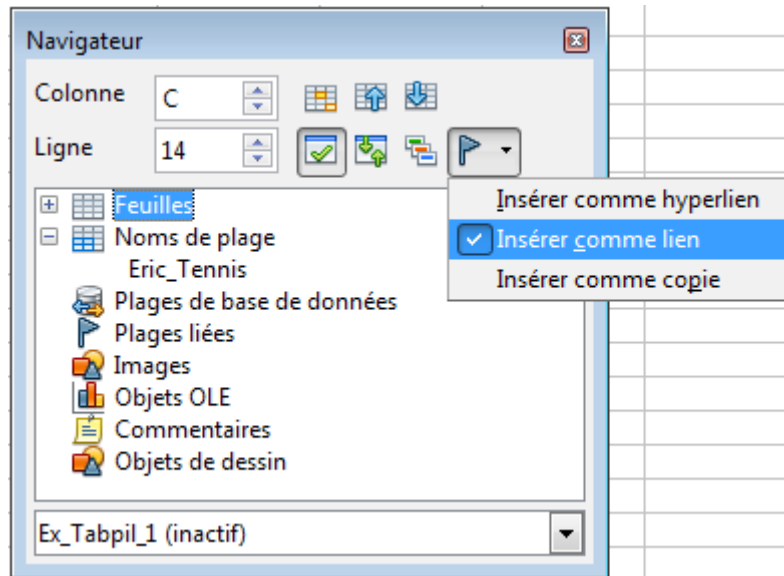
Navigateur

Colonne C

Ligne 14

Insérer comme hyperlien
Insérer comme lien
Insérer comme copie

Feuilles
Noms de plage
Eric_Tennis
Plages de base de données
Plages liées
Images
Objets OLE
Commentaires
Objets de dessin

Ex_Tabpil_1 (inactif)